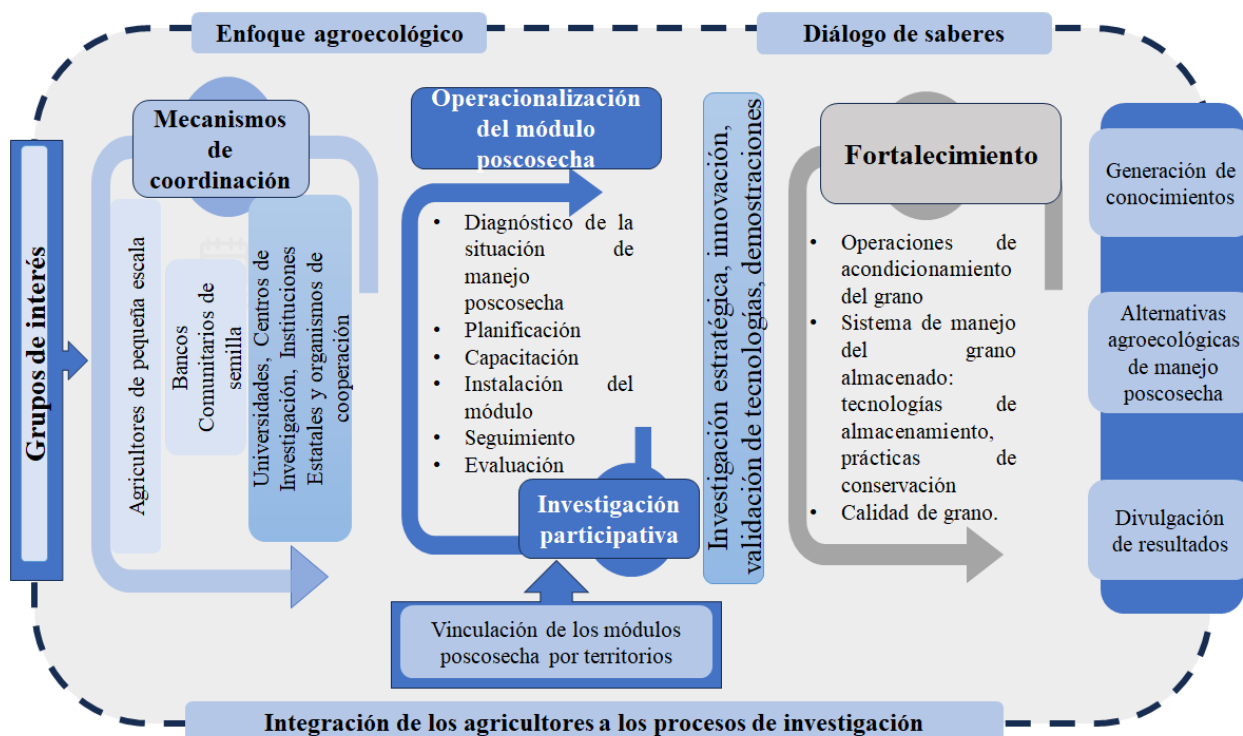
Enfoque agroecológico

Diálogo de saberes

Grupos de interés

Mecanismos de coordinación

Agricultores de pequeña escala

Bancos Comunitarios de semilla

Universidades, Centros de Investigación, Instituciones Estatales y organismos de cooperación

Operacionalización del módulo poscosecha

• Diagnóstico de la situación de manejo poscosecha
• Planificación
• Capacitación
• Instalación del módulo
• Seguimiento
• Evaluación

Investigación participativa

Vinculación de los módulos poscosecha por territorios

Investigación estratégica, innovación, validación de tecnologías, demostraciones

Fortalecimiento

• Operaciones de acondicionamiento del grano
• Sistema de manejo del grano almacenado: tecnologías de almacenamiento, prácticas de conservación
• Calidad de grano.

Generación de conocimientos

Alternativas agroecológicas de manejo poscosecha

Divulgación de resultados

Integración de los agricultores a los procesos de investigación